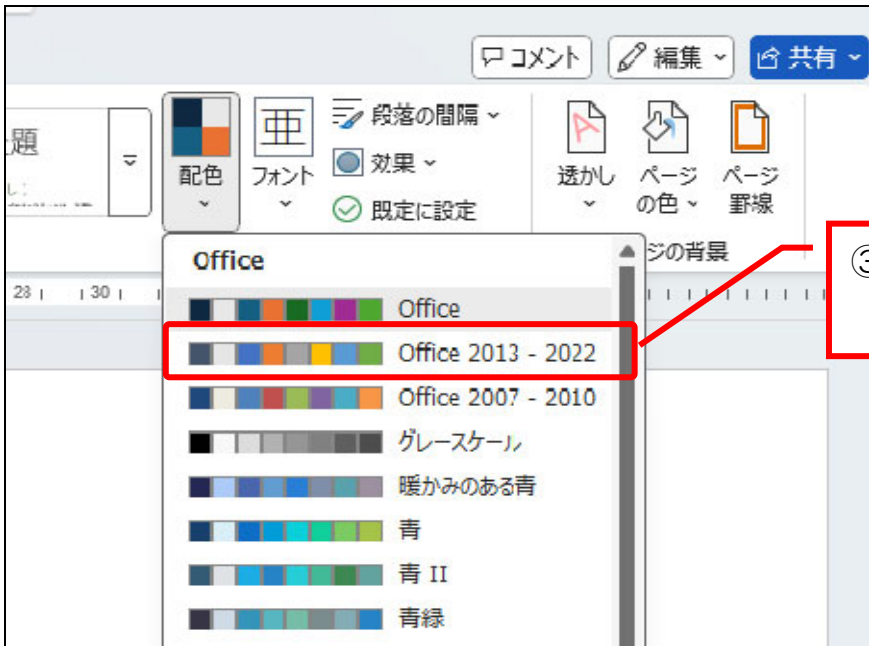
コメント
編集
共有
題
配色
フォント
段落の間隔
効果
既定に設定
透かし
ページの色
ページ罫線
ジの背景
Office
28 | 30
Office
Office 2013 - 2022
Office 2007 - 2010
グレースケール
暖かみのある青
青
青 II
青緑
③